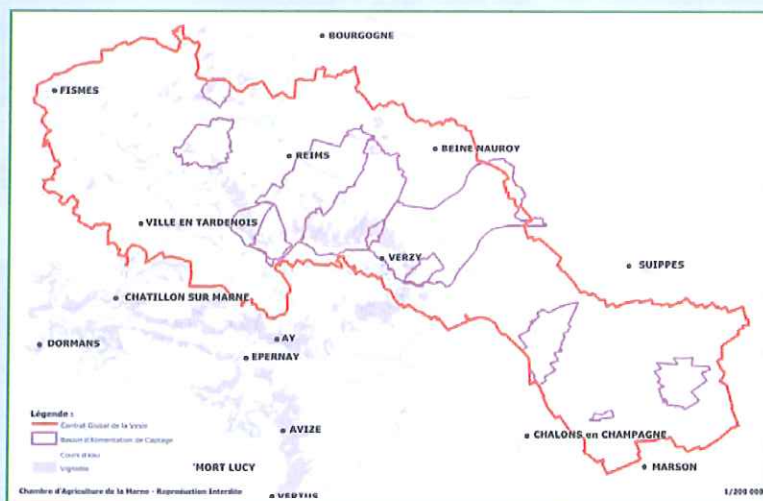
BOURGOGNE

FISMES

REIMS

BEINE NAUROY

VILLE EN TARDENOIS

VERZY

SUIPPES

CHATILLON SUR MARNE

AY

DORMANS

EPERNAY

Légende :
Contrat Global de la Vesle
Bassin d'Alimentation de Captage
Cours d'eau
Vignoble

AVIZE

CHALONS en CHAMPAGNE

MORT LUCY

MARSON

Chambre d'Agriculture de la Marne - Reproduction Interdite

VERTUS

1/200 000